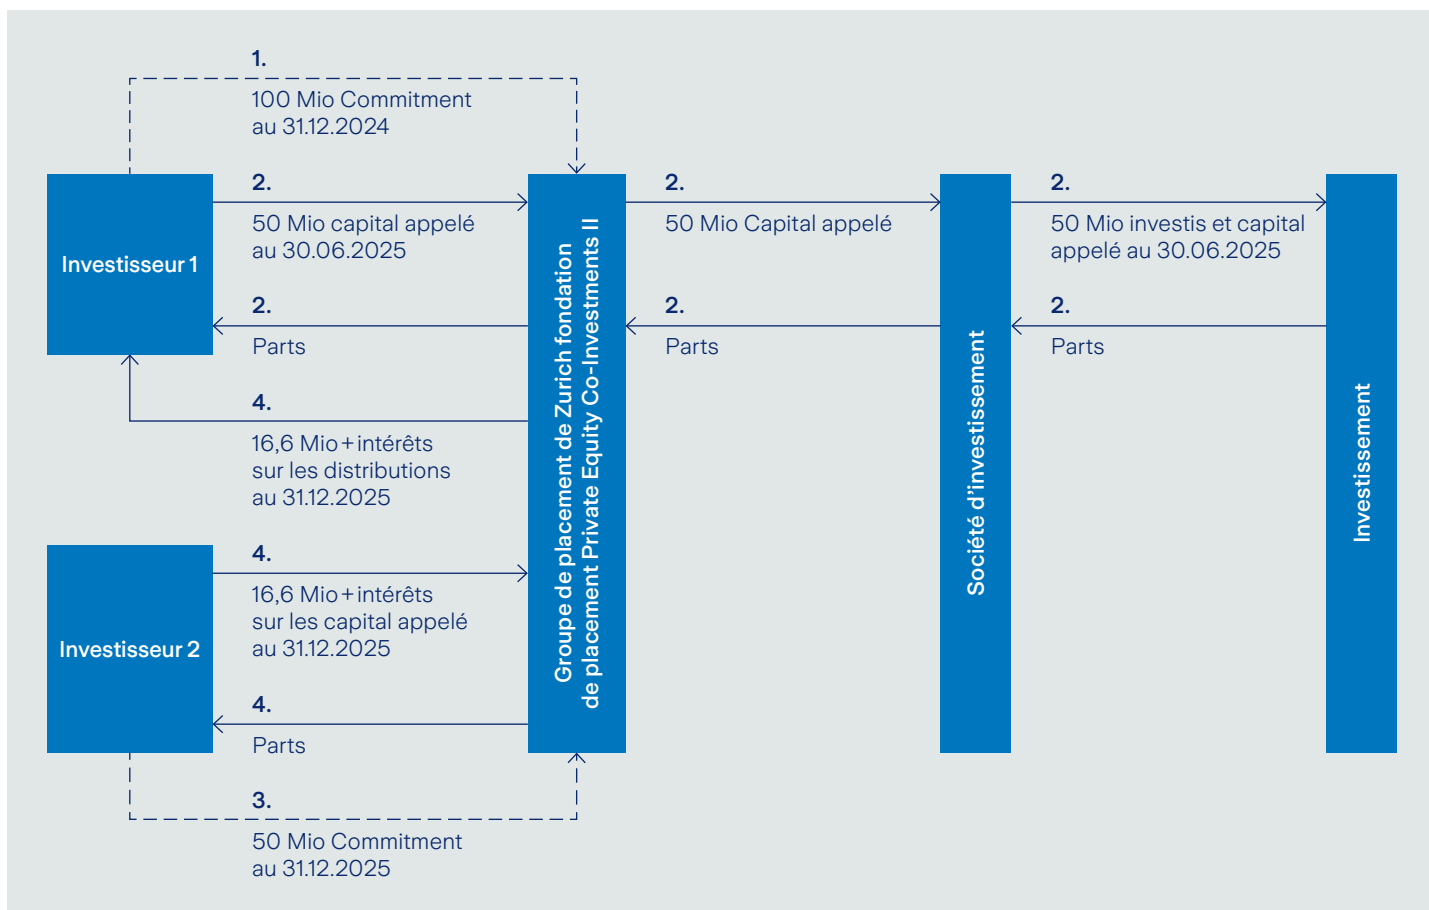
1.
100 Mio Commitment
au 31.12.2024

Investisseur 1

2.
50 Mio capital appelé
au 30.06.2025

2.
Parts

4.
16,6 Mio + intérêts
sur les distributions
au 31.12.2025

Investisseur 2

4.
16,6 Mio + intérêts
sur les capital appelé
au 31.12.2025

4.
Parts

3.
50 Mio Commitment
au 31.12.2025

Groupe de placement de Zurich fondation de placement Private Equity Co-Investments II

2.
50 Mio Capital appelé

2.
Parts

Société d'investissement

2.
50 Mio investis et capital appelé au 30.06.2025

2.
Parts

Investissement